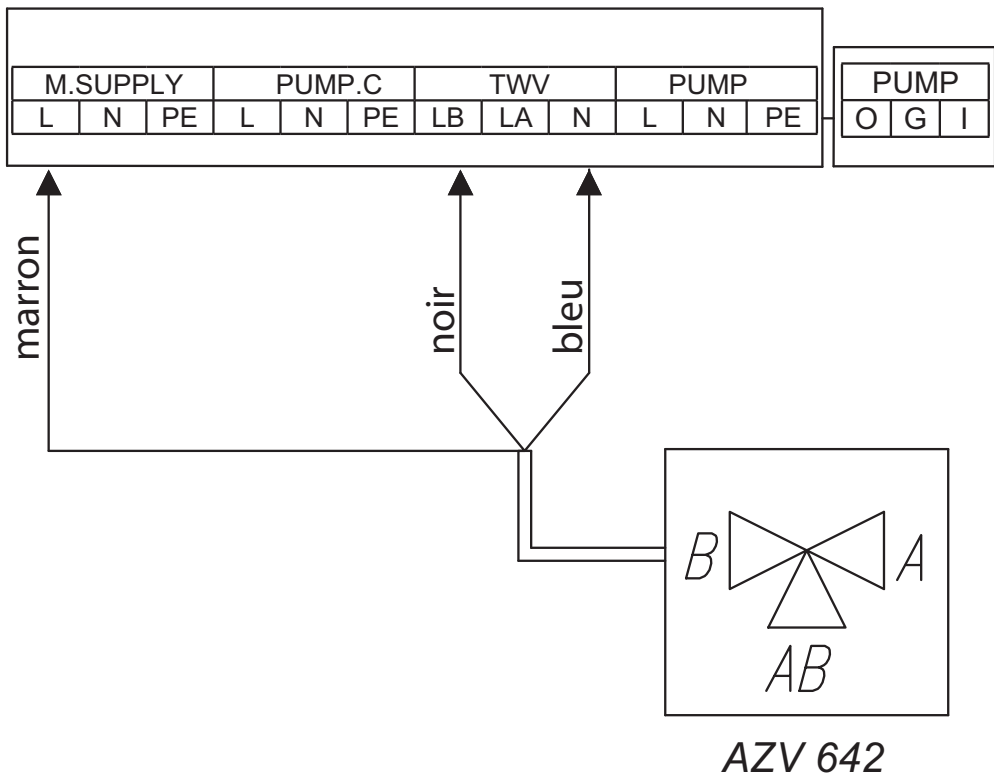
| M.SUPPLY | | | PUMP.C | | | TWV | | | PUMP | | |
|---|---|---|---|---|---|---|---|---|---|---|---|
| L | N | PE | L | N | PE | LB | LA | N | L | N | PE |

| PUMP | | |
|---|---|---|
| O | G | I |

marron

noir

bleu

B

A

AB

AZV 642